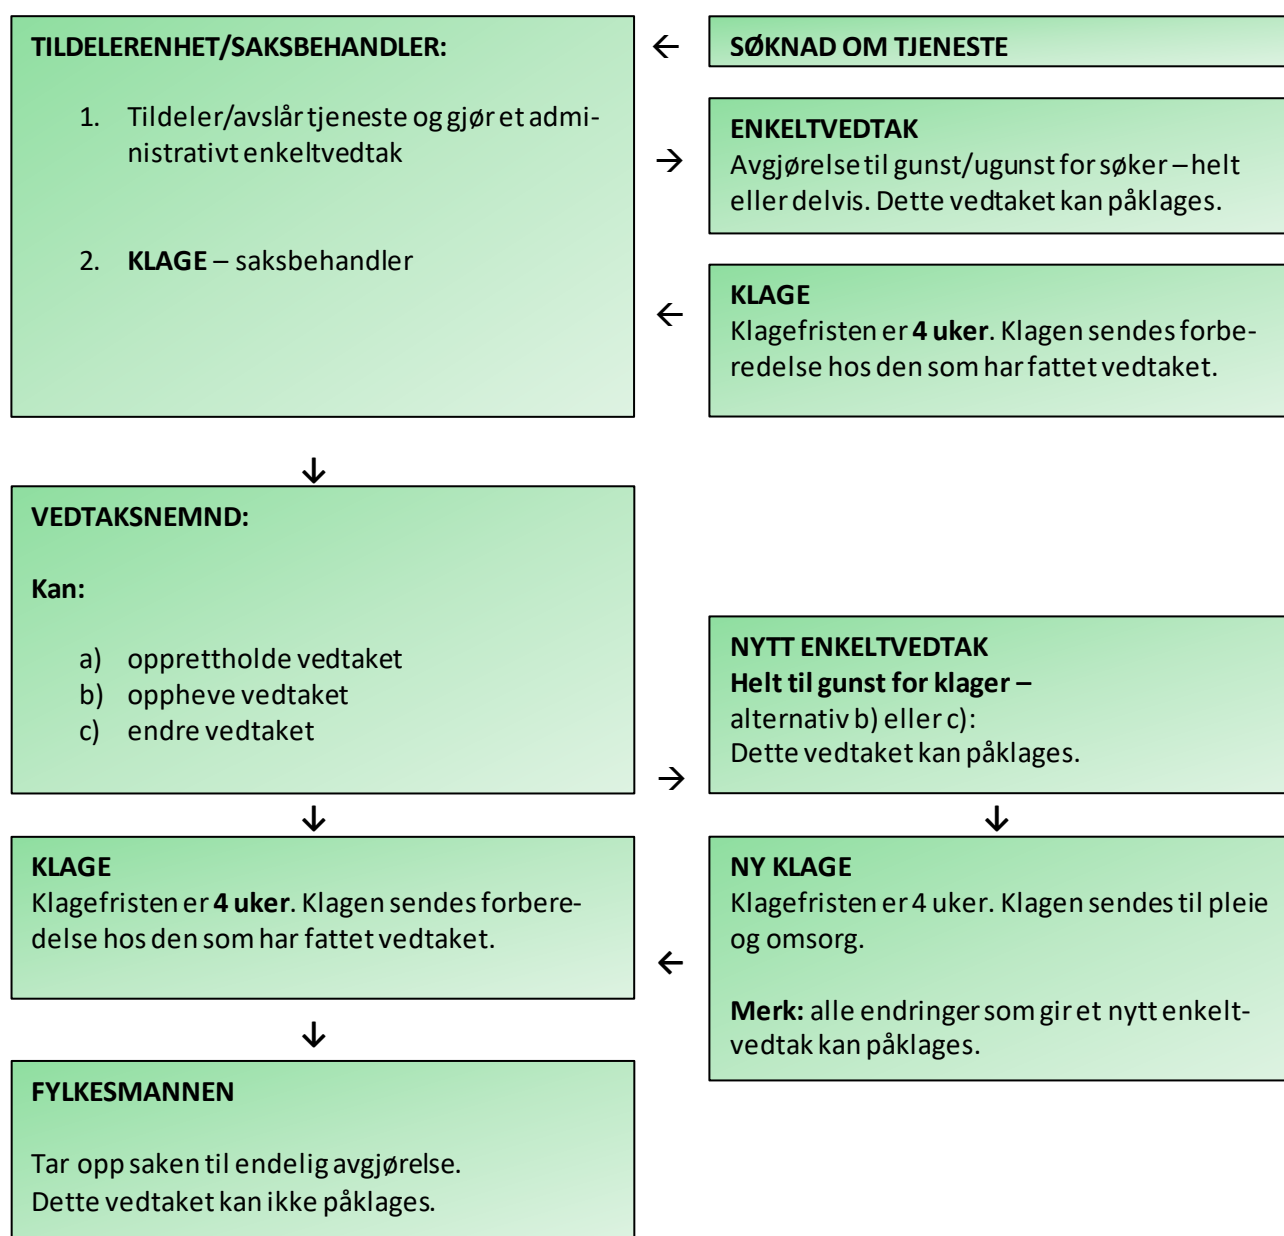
TILDELERENHET/SAKSBEHANDLER:

1. Tildeler/avslår tjeneste og gjør et administrativt enkeltvedtak

2. **KLAGE** – saksbehandler

SØKNAD OM TJENESTE

ENKELTVEDTAK
Avgjørelse til gunst/ugunst for søker – helt eller delvis. Dette vedtaket kan påklages.

KLAGE
Klagefristen er **4 uker**. Klagen sendes forberedelse hos den som har fattet vedtaket.

VEDTAKSNEMND:

Kan:

a) opprettholde vedtaket
b) oppheve vedtaket
c) endre vedtaket

NYTT ENKELTVEDTAK
**Helt til gunst for klager –**
alternativ b) eller c):
Dette vedtaket kan påklages.

KLAGE
Klagefristen er **4 uker**. Klagen sendes forberedelse hos den som har fattet vedtaket.

NY KLAGE
Klagefristen er 4 uker. Klagen sendes til pleie og omsorg.

**Merk:** alle endringer som gir et nytt enkeltvedtak kan påklages.

FYLKESMANNEN

Tar opp saken til endelig avgjørelse.
Dette vedtaket kan ikke påklages.